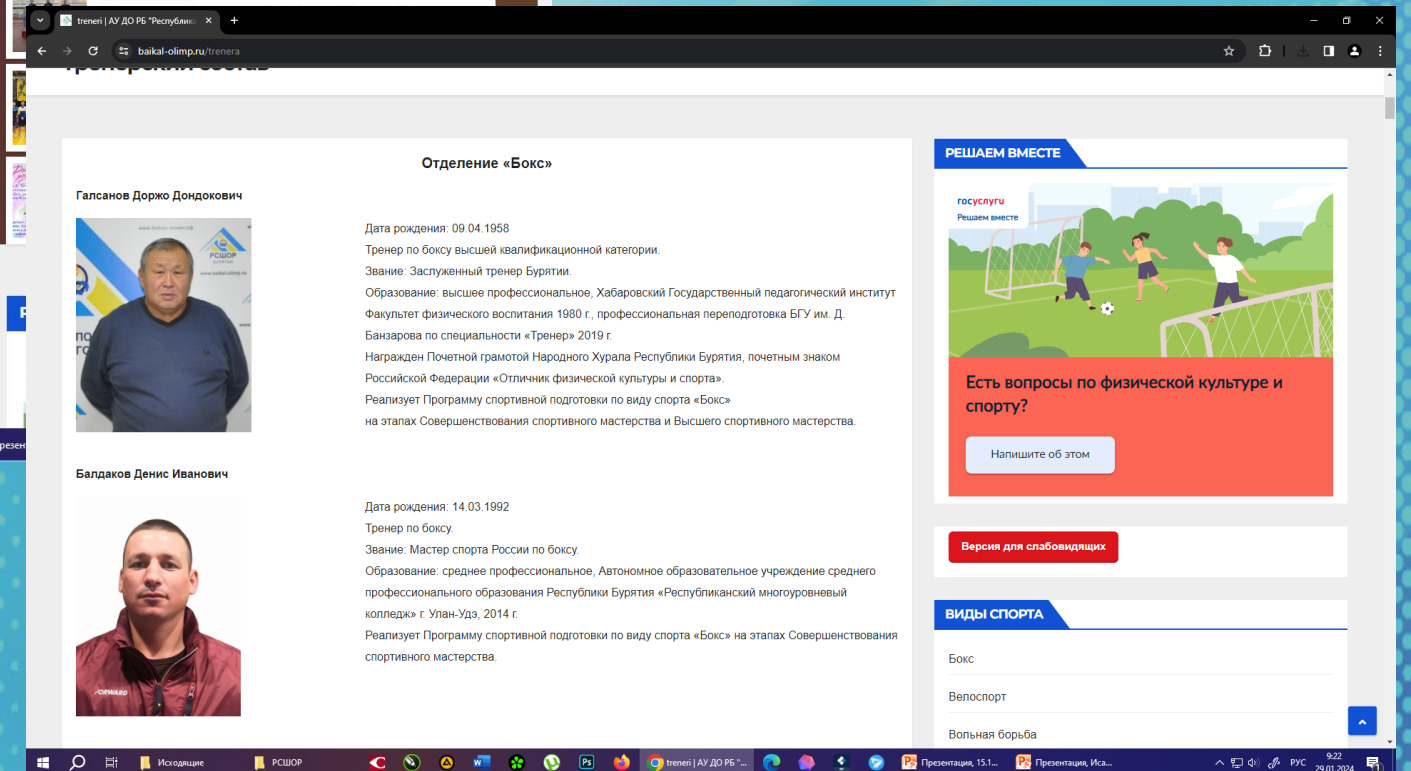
treneri | АУ ДО РБ "Республика

baikal-olimp.ru/trenera

Тренерский состав

Отделение «Бокс»

Галсанов Доржо Дондокович

РСШОР

Дата рождения: 09.04.1958
Тренер по боксу высшей квалификационной категории.
Звание: Заслуженный тренер Бурятии.
Образование: высшее профессиональное, Хабаровский Государственный педагогический институт Факультет физического воспитания 1980 г., профессиональная переподготовка БГУ им. Д. Банзарова по специальности «Тренер» 2019 г.
Награжден Почетной грамотой Народного Хурала Республики Бурятия, почетным знаком Российской Федерации «Отличник физической культуры и спорта».
Реализует Программу спортивной подготовки по виду спорта «Бокс» на этапах Совершенствования спортивного мастерства и Высшего спортивного мастерства.

Балдаков Денис Иванович

Дата рождения: 14.03.1992
Тренер по боксу.
Звание: Мастер спорта России по боксу.
Образование: среднее профессиональное, Автономное образовательное учреждение среднего профессионального образования Республики Бурятия «Республиканский многоуровневый колледж» г. Улан-Удэ, 2014 г.
Реализует Программу спортивной подготовки по виду спорта «Бокс» на этапах Совершенствования спортивного мастерства.

FORWARD

РЕШАЕМ ВМЕСТЕ

госуслуги
Решаем вместе

Есть вопросы по физической культуре и спорту?

Напишите об этом

Версия для слабовидящих

ВИДЫ СПОРТА

Бокс

Велоспорт

Вольная борьба

Исходящие

РСШОР

treneri | АУ ДО РБ "...

Презентация, 15.1...

Презентация, Иса...

РУС

9:22
29.01.2024